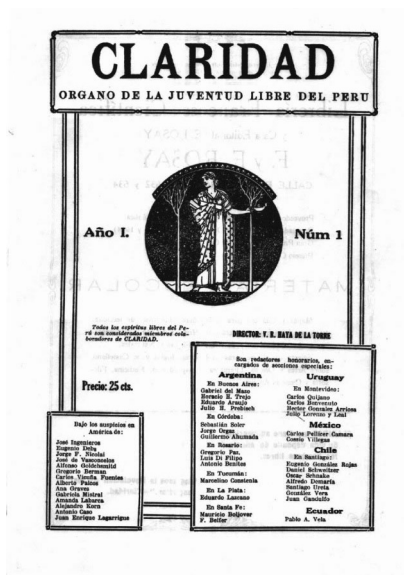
CLARIDAD

ORGANO DE LA JUVENTUD LIBRE DEL PERU

Año I.

Núm 1

Todos los espíritus libres del Perú son considerados miembros colaboradores de CLARIDAD.

DIRECTOR: V. R. HAYA DE LA TORRE

Precio: 25 cts.

Bajo los auspicios en América de:

José Ingenieros
Eugenio Deba
Jorge F. Nicolai
José de Vasconcelos
Alfonso Goldschmid
Gregorio Bermann
Carlos Vicuña Fuentes
Alberto Palcos
Ana Graves
Gabriela Mistral
Amanda Labarca
Alejandro Korn
Antonio Caso
Juan Enrique Lagarrigue

Son redactores honorarios, encargados de secciones especiales:

Argentina
En Buenos Aires:
Gabriel del Mazo
Horacio H. Trejo
Eduardo Araujo
Julio E. Probisch
En Córdoba:
Sebastián Soler
Jorge Orgaz
Guillermo Ahumada
En Rosario:
Gregorio Paz
Luis Di Filipo
Antonio Benites
En Tucumán:
Marcelino Constenla
En La Plata:
Eduardo Lazcano
En Santa Fe:
Mauricio Bolgover
F. Belfer

Uruguay
En Montevideo:
Carlos Quijano
Carlos Benvenuto
Hector Gonzalez Arrieta
Julio Lorenzo y Leal

México
Carlos Pellicer Camara
Cossio Villegas

Chile
En Santiago:
Eugenio González Rojas
Daniel Schweitzer
Oscar Schnake
Alfredo Demaría
Santiago Ureta
González Vera
Juan Gandulfo

Ecuador
Pablo A. Vela